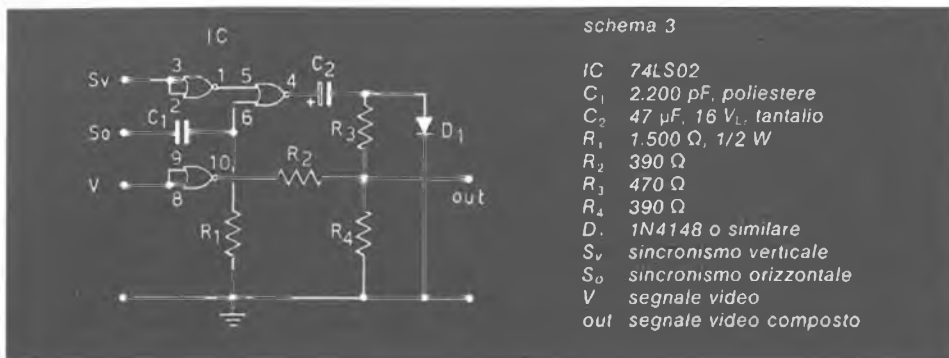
IC

Sv
So
V
3
2
1
5
4
6
9
8
10
C2
C1
R2
R3
R1
R4
D1
out

schema 3

| | |
|---|---|
| IC | 74LS02 |
| $C_1$ | 2.200 pF, poliestere |
| $C_2$ | 47 µF, 16 $V_L$, tantalio |
| $R_1$ | 1.500 Ω, 1/2 W |
| $R_2$ | 390 Ω |
| $R_3$ | 470 Ω |
| $R_4$ | 390 Ω |
| D. | 1N4148 o similare |
| $S_v$ | sincronismo verticale |
| $S_o$ | sincronismo orizzontale |
| V | segnale video |
| out | segnale video composto |